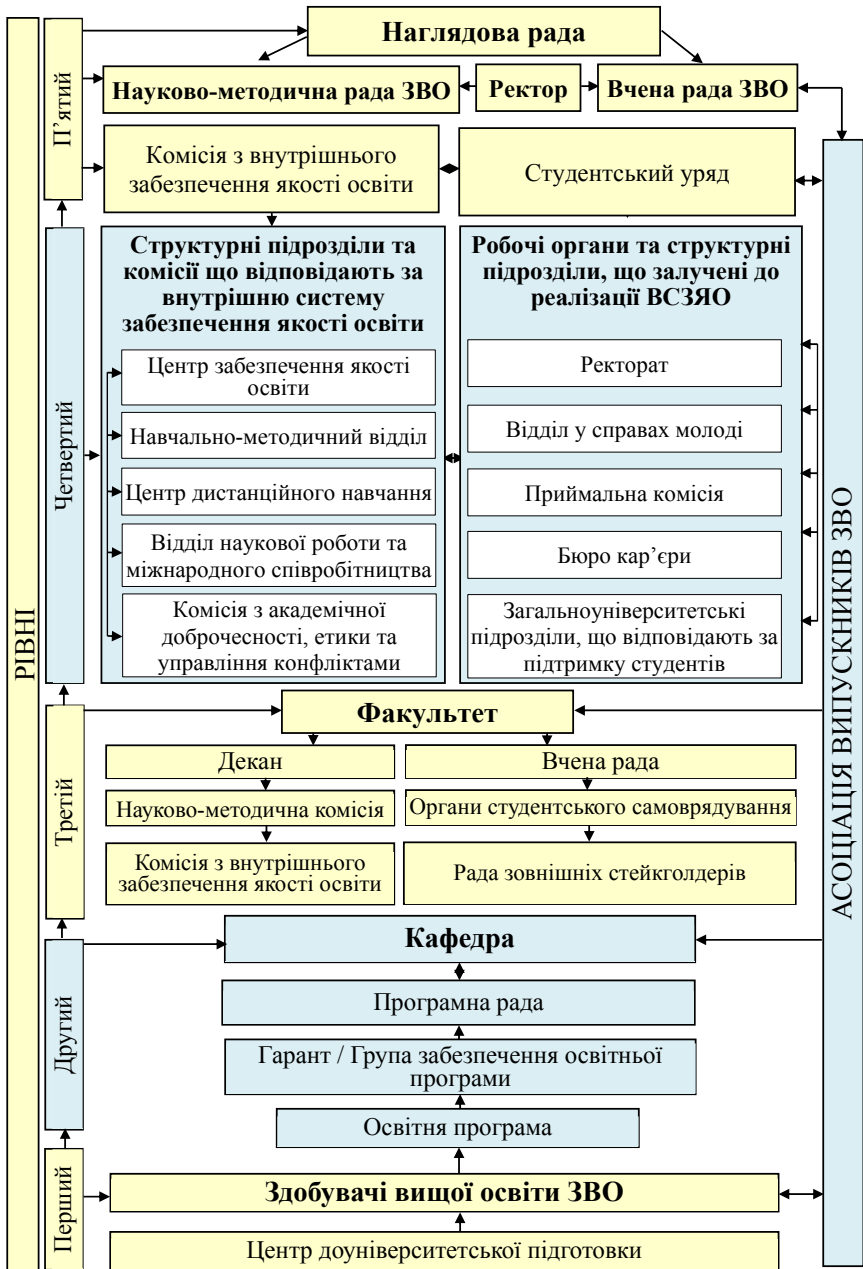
РІВНІ

П'ятий

Наглядова рада

Науково-методична рада ЗВО

Ректор

Вчена рада ЗВО

Комісія з внутрішнього забезпечення якості освіти

Студентський уряд

Четвертий

Структурні підрозділи та комісії що відповідають за внутрішню систему забезпечення якості освіти

Центр забезпечення якості освіти

Навчально-методичний відділ

Центр дистанційного навчання

Відділ наукової роботи та міжнародного співробітництва

Комісія з академічної доброчесності, етики та управління конфліктами

Робочі органи та структурні підрозділи, що залучені до реалізації ВСЗЯО

Ректорат

Відділ у справах молоді

Приймальна комісія

Бюро кар'єри

Загальноуніверситетські підрозділи, що відповідають за підтримку студентів

Третій

Факультет

Декан

Вчена рада

Науково-методична комісія

Органи студентського самоврядування

Комісія з внутрішнього забезпечення якості освіти

Рада зовнішніх стейкголдерів

Другий

Кафедра

Програмна рада

Гарант / Група забезпечення освітньої програми

Освітня програма

Перший

Здобувачі вищої освіти ЗВО

Центр доуніверситетської підготовки

АСОЦІАЦІЯ ВИПУСКНИКІВ ЗВО